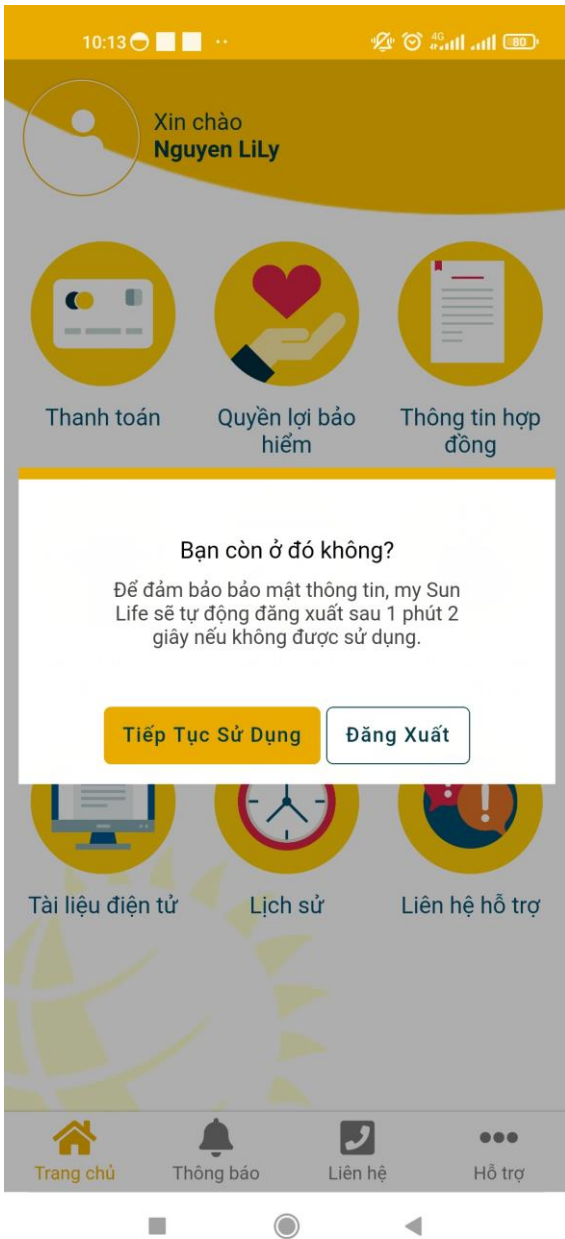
10:13

4G 80

Xin chào
Nguyen LiLy

Thanh toán

Quyền lợi bảo hiểm

Thông tin hợp đồng

Bạn còn ở đó không?

Để đảm bảo bảo mật thông tin, my Sun Life sẽ tự động đăng xuất sau 1 phút 2 giây nếu không được sử dụng.

Tiếp Tục Sử Dụng

Đăng Xuất

Tài liệu điện tử

Lịch sử

Liên hệ hỗ trợ

Trang chủ

Thông báo

Liên hệ

Hỗ trợ